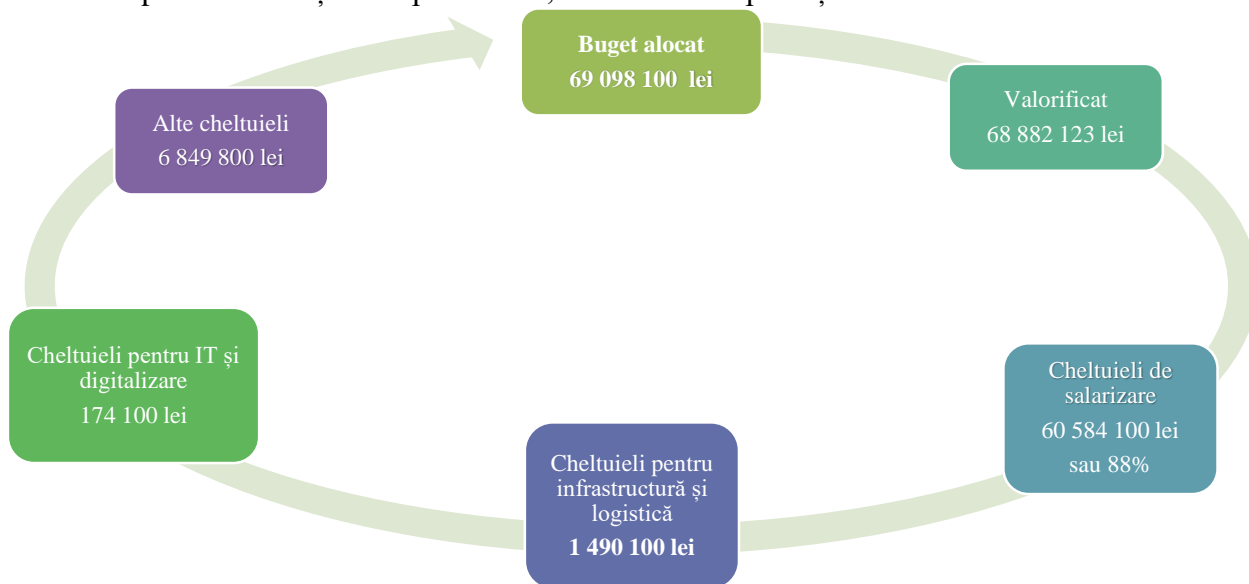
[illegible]

Buget alocat
69 098 100 lei

Valorificat
68 882 123 lei

Cheltuieli de salarizare
60 584 100 lei
sau 88%

Cheltuieli pentru infrastructură și logistică
1 490 100 lei

Cheltuieli pentru IT și digitalizare
174 100 lei

Alte cheltuieli
6 849 800 lei